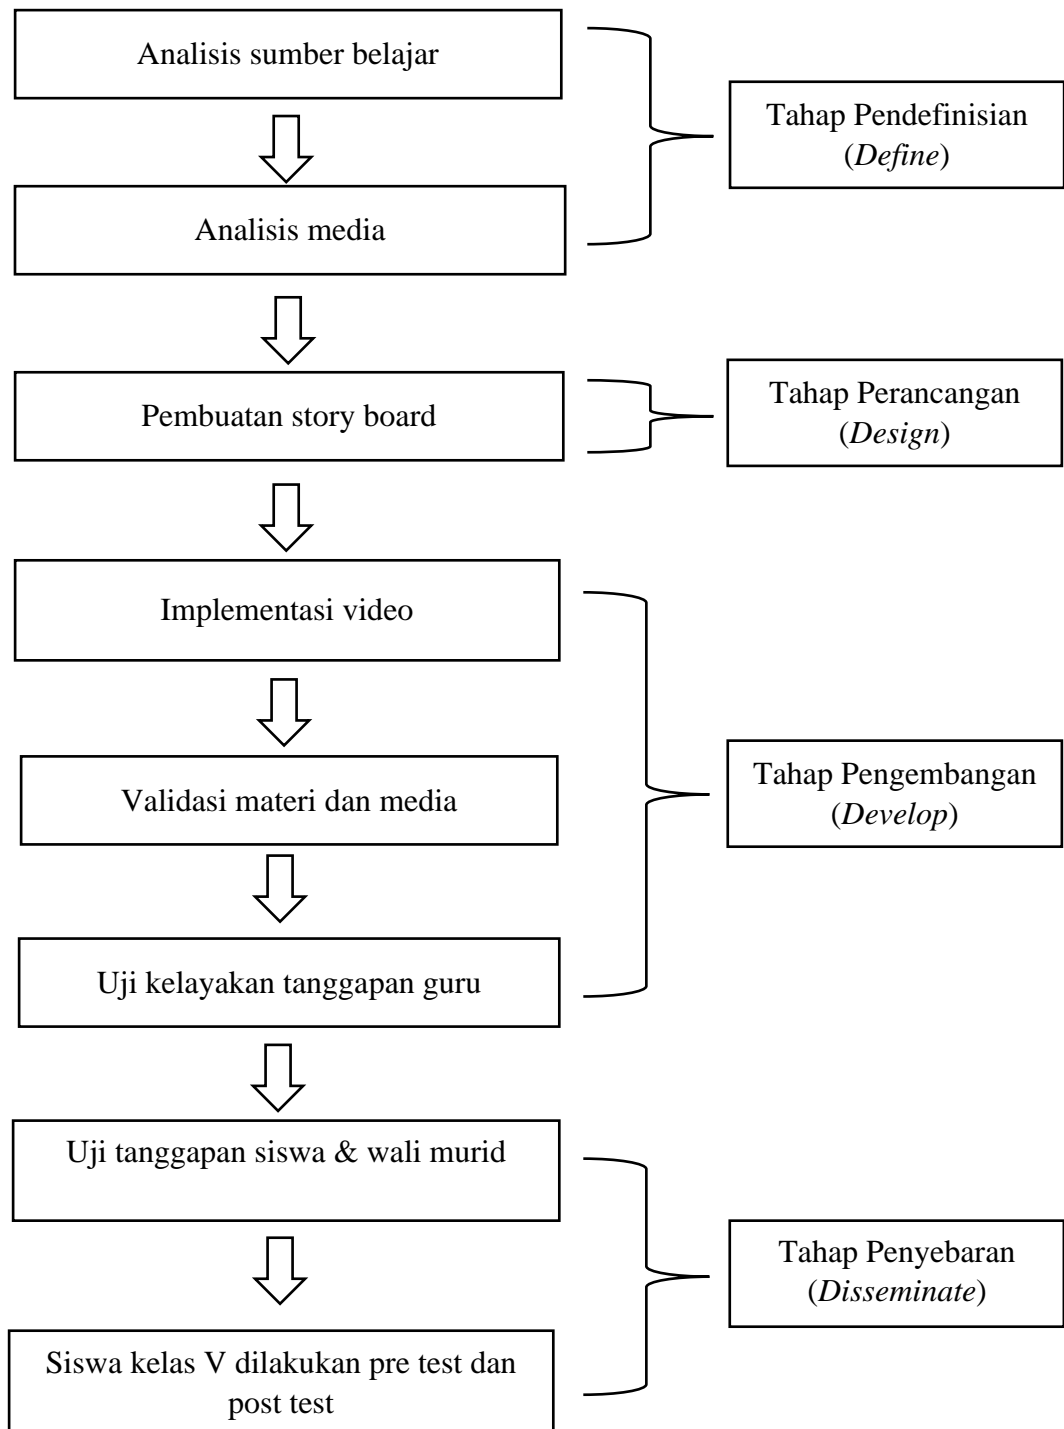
Analisis sumber belajar

Analisis media

Tahap Pendefinisian (*Define*)

Pembuatan story board

Tahap Perancangan (*Design*)

Implementasi video

Validasi materi dan media

Uji kelayakan tanggapan guru

Tahap Pengembangan (*Develop*)

Uji tanggapan siswa & wali murid

Siswa kelas V dilakukan pre test dan post test

Tahap Penyebaran (*Disseminate*)